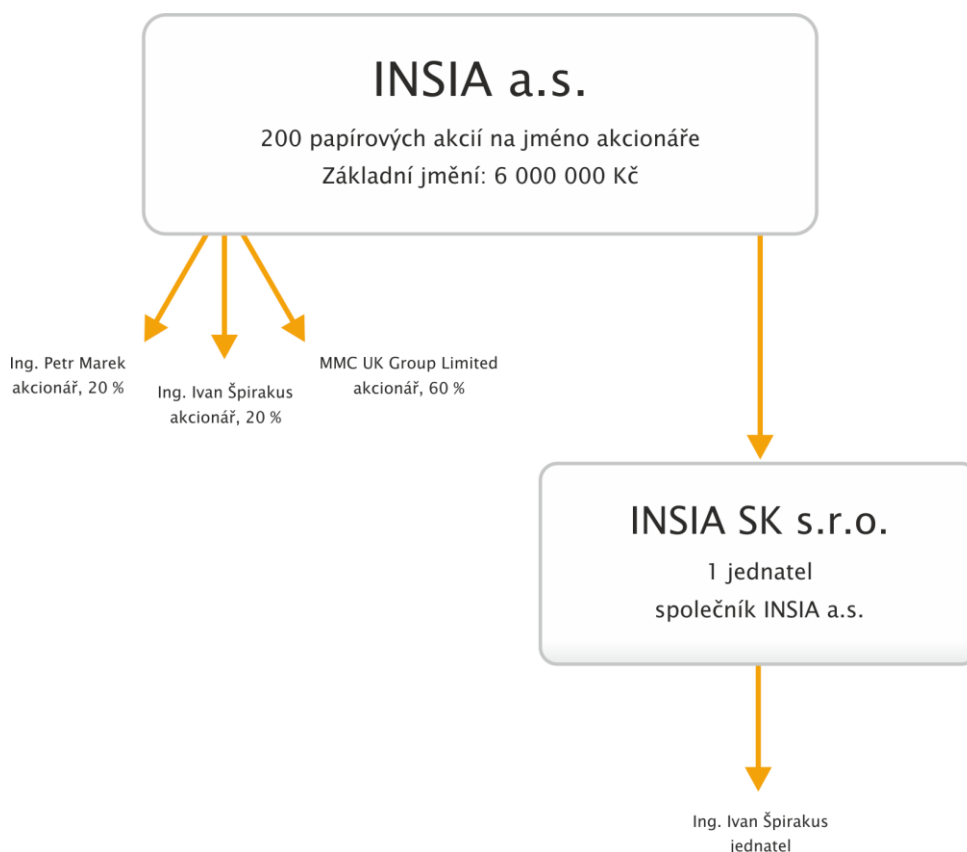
INSIA a.s.

200 papírových akcií na jméno akcionáře
Základní jmění: 6 000 000 Kč

Ing. Petr Marek
akcionář, 20 %

Ing. Ivan Špirakus
akcionář, 20 %

MMC UK Group Limited
akcionář, 60 %

INSIA SK s.r.o.

1 jednatel
společník INSIA a.s.

Ing. Ivan Špirakus
jednatel